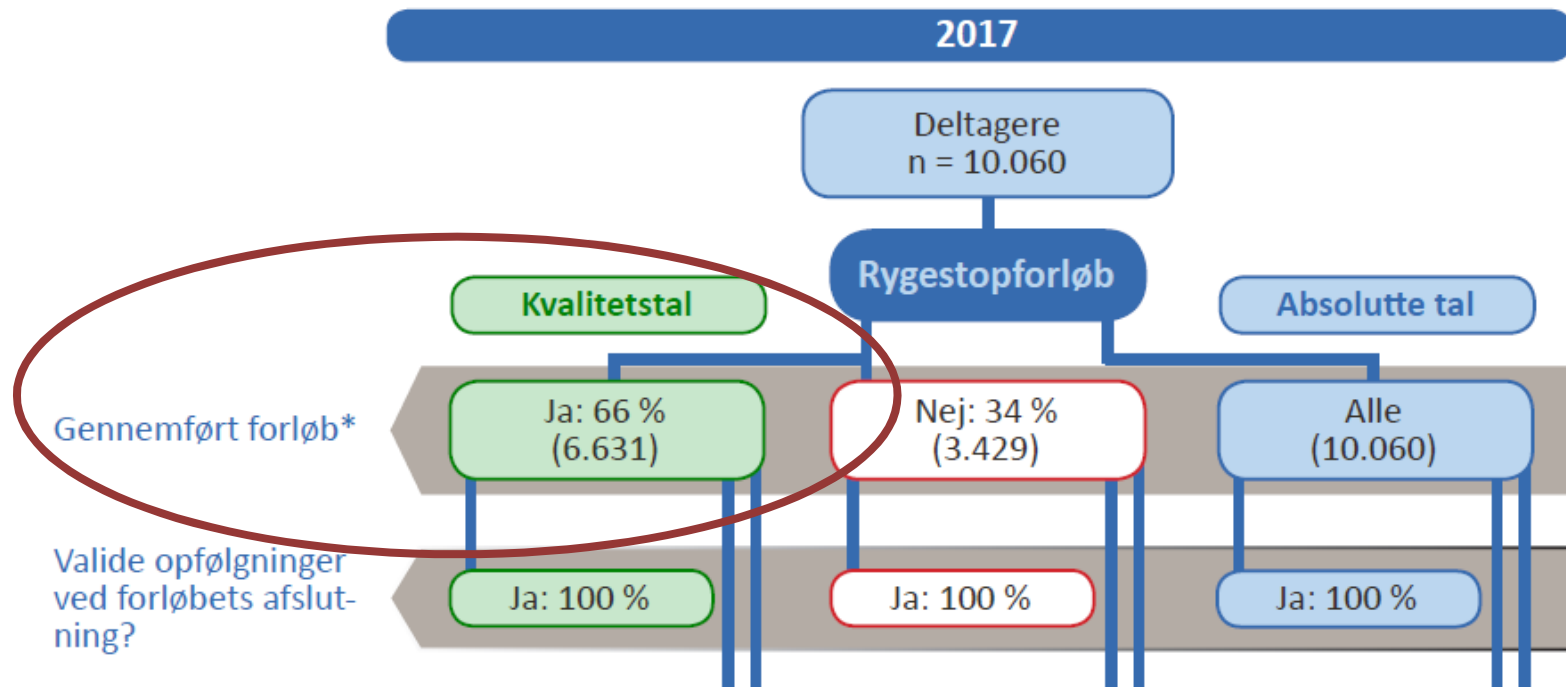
2017

Deltagere
n = 10.060

Rygestopforløb

Kvalitetstal

Absolutte tal

Gennemført forløb*

Ja: 66 %
(6.631)

Nej: 34 %
(3.429)

Alle
(10.060)

Valide opfølgninger ved forløbets afslutning?

Ja: 100 %

Ja: 100 %

Ja: 100 %